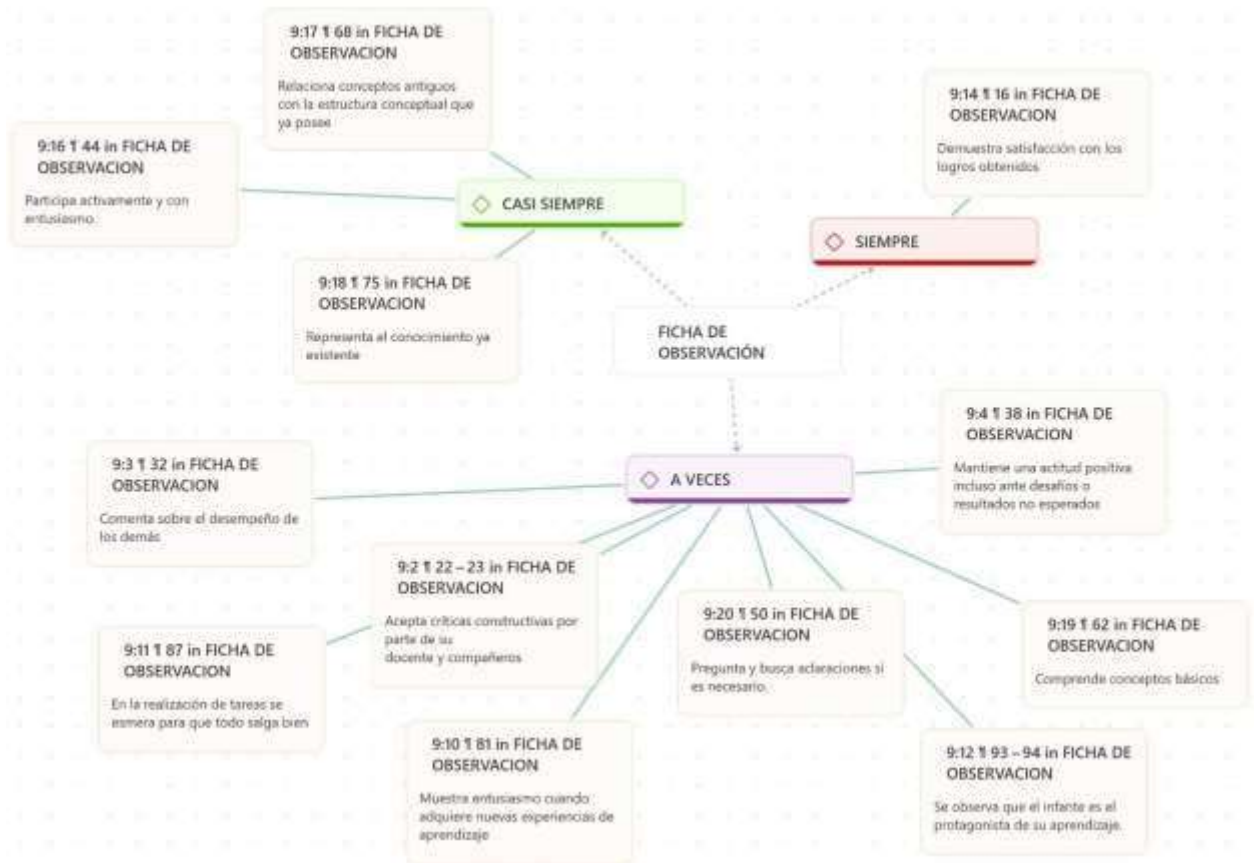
9:17 ¶ 68 in FICHA DE OBSERVACION

Relaciona conceptos antiguos con la estructura conceptual que ya posee

9:16 ¶ 44 in FICHA DE OBSERVACION

Participa activamente y con entusiasmo.

CASI SIEMPRE

9:14 ¶ 16 in FICHA DE OBSERVACION

Demuestra satisfacción con los logros obtenidos

SIEMPRE

9:18 ¶ 75 in FICHA DE OBSERVACION

Representa el conocimiento ya existente

FICHA DE OBSERVACIÓN

9:4 ¶ 38 in FICHA DE OBSERVACION

Mantiene una actitud positiva incluso ante desafíos o resultados no esperados

9:3 ¶ 32 in FICHA DE OBSERVACION

Comenta sobre el desempeño de los demás

A VECES

9:2 ¶ 22 – 23 in FICHA DE OBSERVACION

Acepta críticas constructivas por parte de su docente y compañeros

9:20 ¶ 50 in FICHA DE OBSERVACION

Pregunta y busca aclaraciones si es necesario.

9:19 ¶ 62 in FICHA DE OBSERVACION

Comprende conceptos básicos

9:11 ¶ 87 in FICHA DE OBSERVACION

En la realización de tareas se esmera para que todo salga bien

9:10 ¶ 81 in FICHA DE OBSERVACION

Muestra entusiasmo cuando adquiere nuevas experiencias de aprendizaje

9:12 ¶ 93 – 94 in FICHA DE OBSERVACION

Se observa que el infante es el protagonista de su aprendizaje.